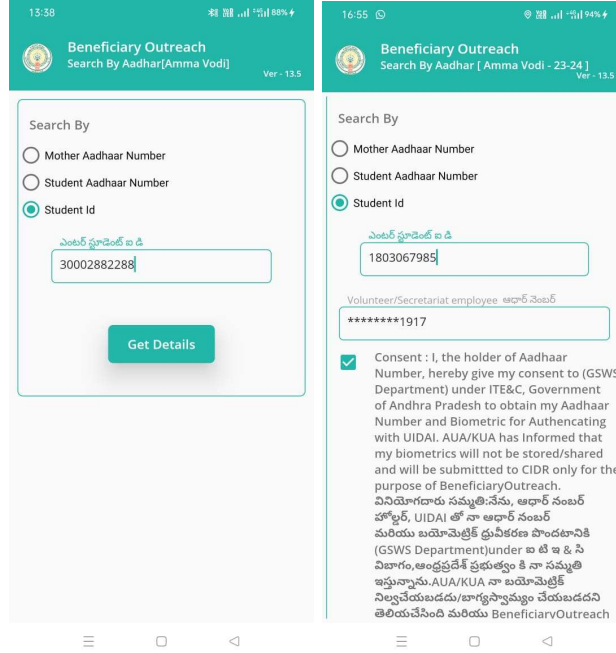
13:38

88%

Beneficiary Outreach
Search By Aadhar[Amma Vodi]
Ver - 13.5

Search By

Mother Aadhaar Number

Student Aadhaar Number

Student Id

ఎంటర్ స్టూడెంట్ ఐ డి

30002882288

Get Details

16:55

94%

Beneficiary Outreach
Search By Aadhar [ Amma Vodi - 23-24 ]
Ver - 13.5

Search By

Mother Aadhaar Number

Student Aadhaar Number

Student Id

ఎంటర్ స్టూడెంట్ ఐ డి

1803067985

Volunteer/Secretariat employee ఆధార్ నెంబర్

********1917

Consent : I, the holder of Aadhaar Number, hereby give my consent to (GSWS Department) under ITE&C, Government of Andhra Pradesh to obtain my Aadhaar Number and Biometric for Authenticating with UIDAI. AUA/KUA has Informed that my biometrics will not be stored/shared and will be submittted to CIDR only for the purpose of BeneficiaryOutreach. వినియోగదారు సమ్మతి:నేను, ఆధార్ నంబర్ హోల్డర్, UIDAI తో నా ఆధార్ నంబర్ మరియు బయోమెట్రిక్ ధ్రువీకరణ పొందటానికి (GSWS Department)under ఐ టి ఇ & సి విభాగం,ఆంధ్రప్రదేశ్ ప్రభుత్వం కి నా సమ్మతి ఇస్తున్నాను.AUA/KUA నా బయోమెట్రిక్ నిల్వచేయబడదు/భాగ్యస్వామ్యం చేయబడదని తెలియచేసింది మరియు BeneficiaryOutreach